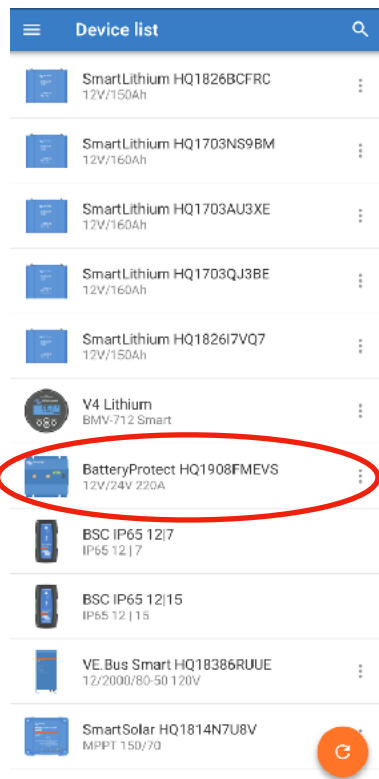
Device list

SmartLithium HQ1826BCFRC
12V/150Ah

SmartLithium HQ1703NS9BM
12V/160Ah

SmartLithium HQ1703AU3XE
12V/160Ah

SmartLithium HQ1703QJ3BE
12V/160Ah

SmartLithium HQ1826I7VQ7
12V/150Ah

V4 Lithium
BMV-712 Smart

BatteryProtect HQ1908FMEVS
12V/24V 220A

BSC IP65 12|7
IP65 12 | 7

BSC IP65 12|15
IP65 12 | 15

VE.Bus Smart HQ18386RUUE
12/2000/80-50 120V

SmartSolar HQ1814N7U8V
MPPT 150/70